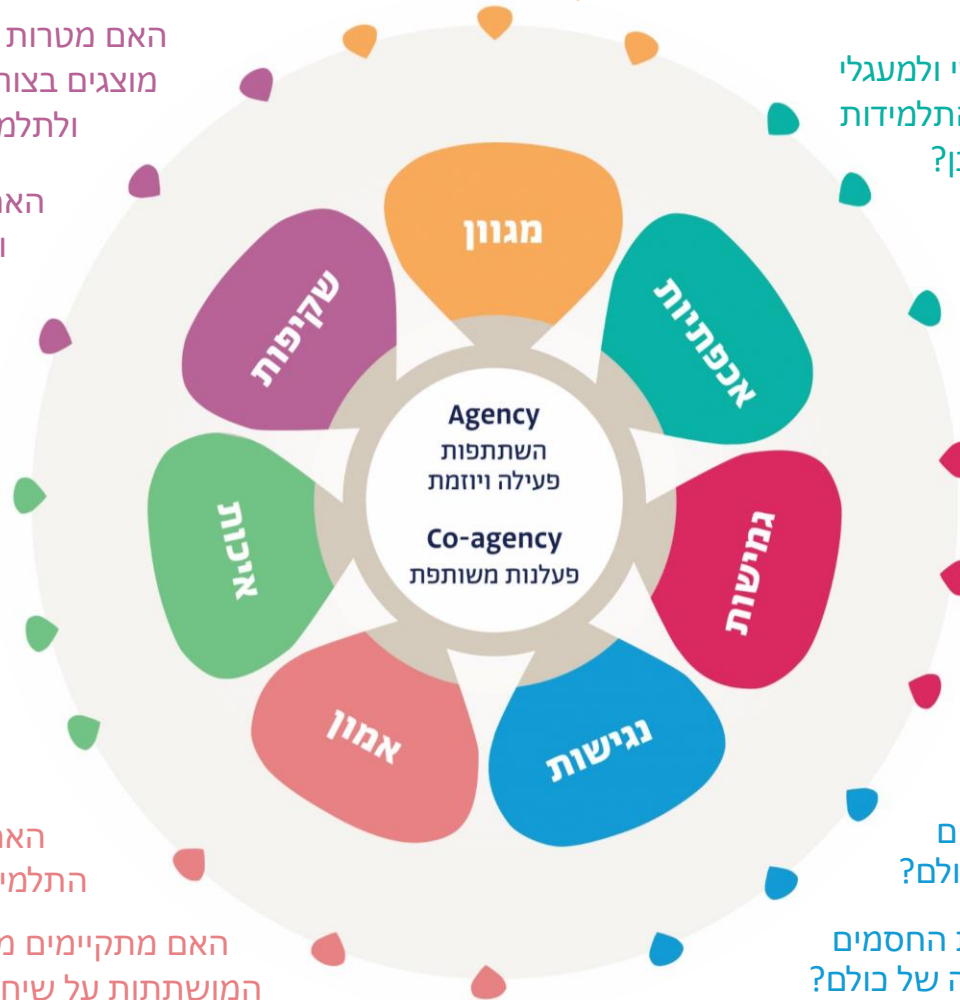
האם מטרות
מוצגים בצור
ולתלמ

הא
ו

י ולמעגלי
התלמידות
כן?

מגוון

שקיפות

אכפתיות

Agency
השתתפות
פעילה ויוזמת

Co-agency
פעלנות משותפת

איכות

גמישות

אמון

נגישות

הא
התלמי

האם מתקיימים מ
המושתתות על שיח

ם
ולם?

החסמים
ה של כולם?